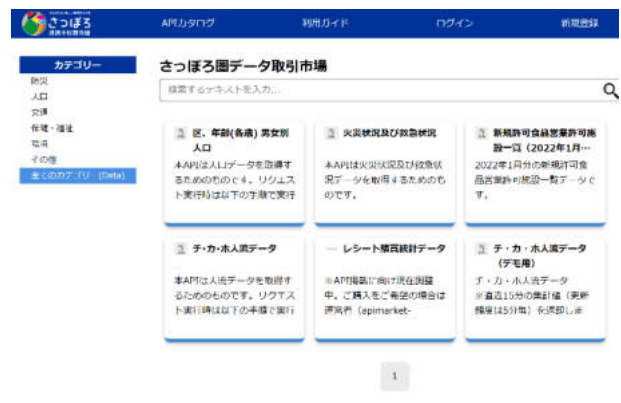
さっぽろ

APIカタログ　利用ガイド　ログイン　新規登録

カテゴリー
防災
人口
交通
住宅・福祉
環境
その他
全てのカテゴリ (Data)

さっぽろ圏データ取引市場

検索するテキストを入力...

区、年齢(各歳) 男女別人口
本APIは人口データを取得するためのものです。リクエスト実行時は以下の手順で実行

火災状況及び救急状況
本APIは火災状況及び救急状況データを取得するためのものです。

新規許可食品営業許可施設一覧（2022年1月…
2022年1月分の新規許可食品営業許可施設一覧データです。

チ・カ・ホ人流データ
本APIは人流データを取得するためのものです。リクエスト実行時は以下の手順で実行

レシート購買統計データ
※API掲載に向け現在調整中。ご購入をご希望の場合は提供者（apimarket-

チ・カ・ホ人流データ（デモ用）
チ・カ・ホ人流データ
※直近15分の集計値（更新頻度は5分毎）を返却します

1